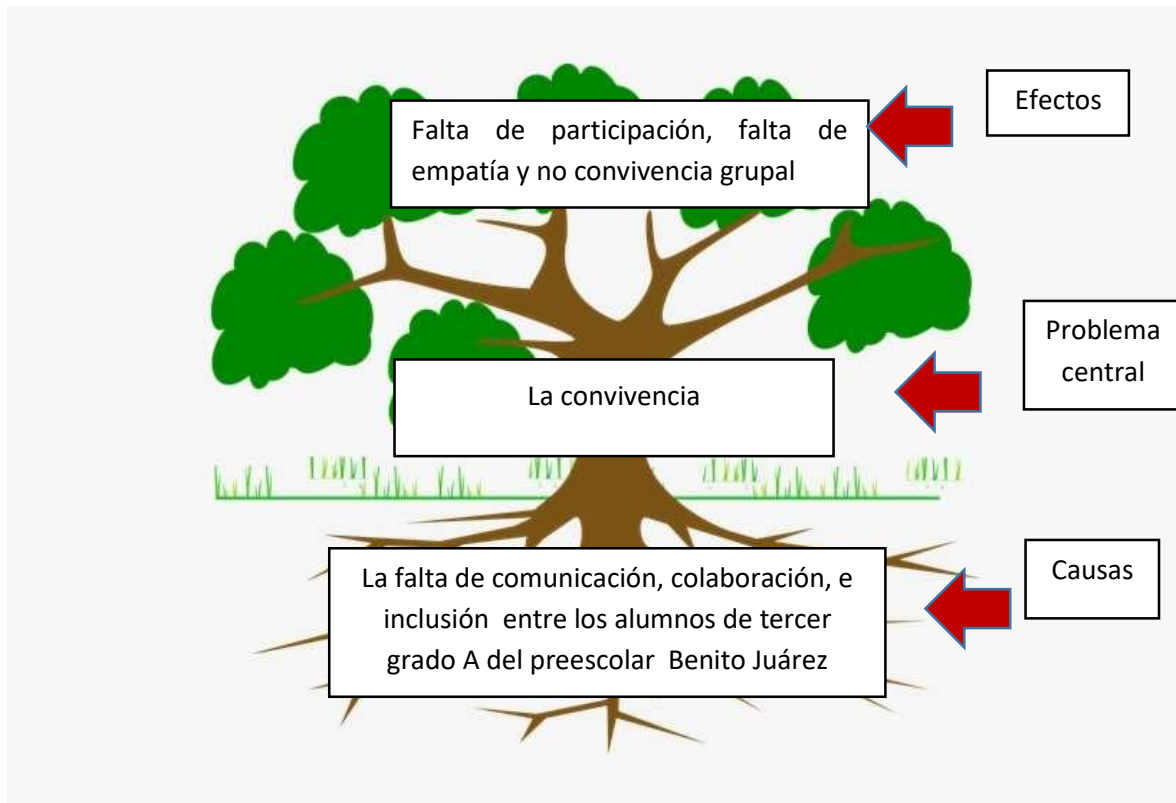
Falta de participación, falta de empatía y no convivencia grupal

Efectos

La convivencia

Problema central

La falta de comunicación, colaboración, e inclusión entre los alumnos de tercer grado A del preescolar Benito Juárez

Causas